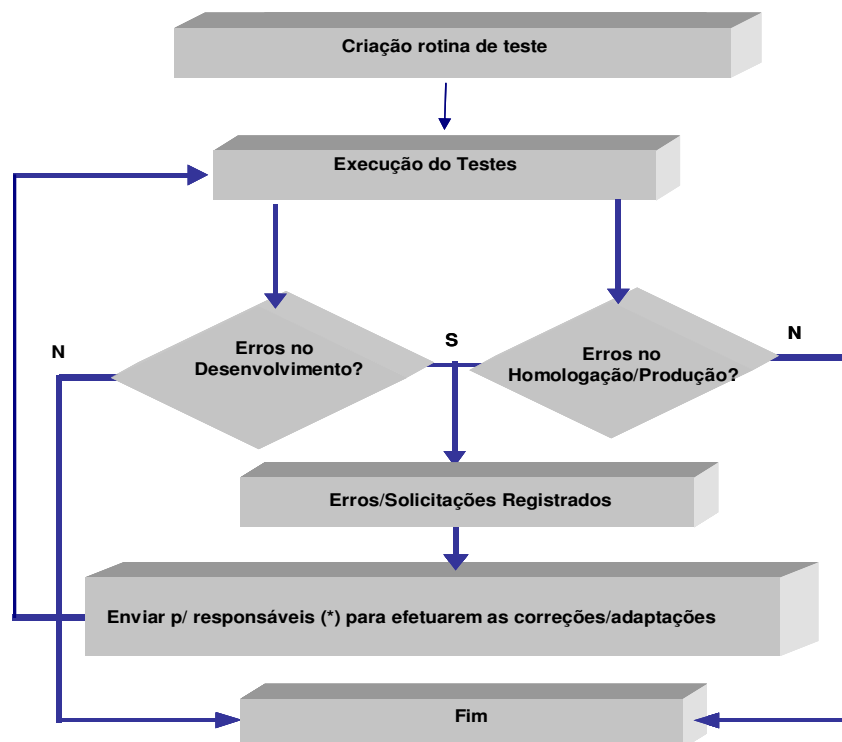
Criação rotina de teste

Execução do Testes

N

Erros no Desenvolvimento?

S

Erros no Homologação/Produção?

N

Erros/Solicitações Registrados

Enviar p/ responsáveis (*) para efetuarem as correções/adaptações

Fim